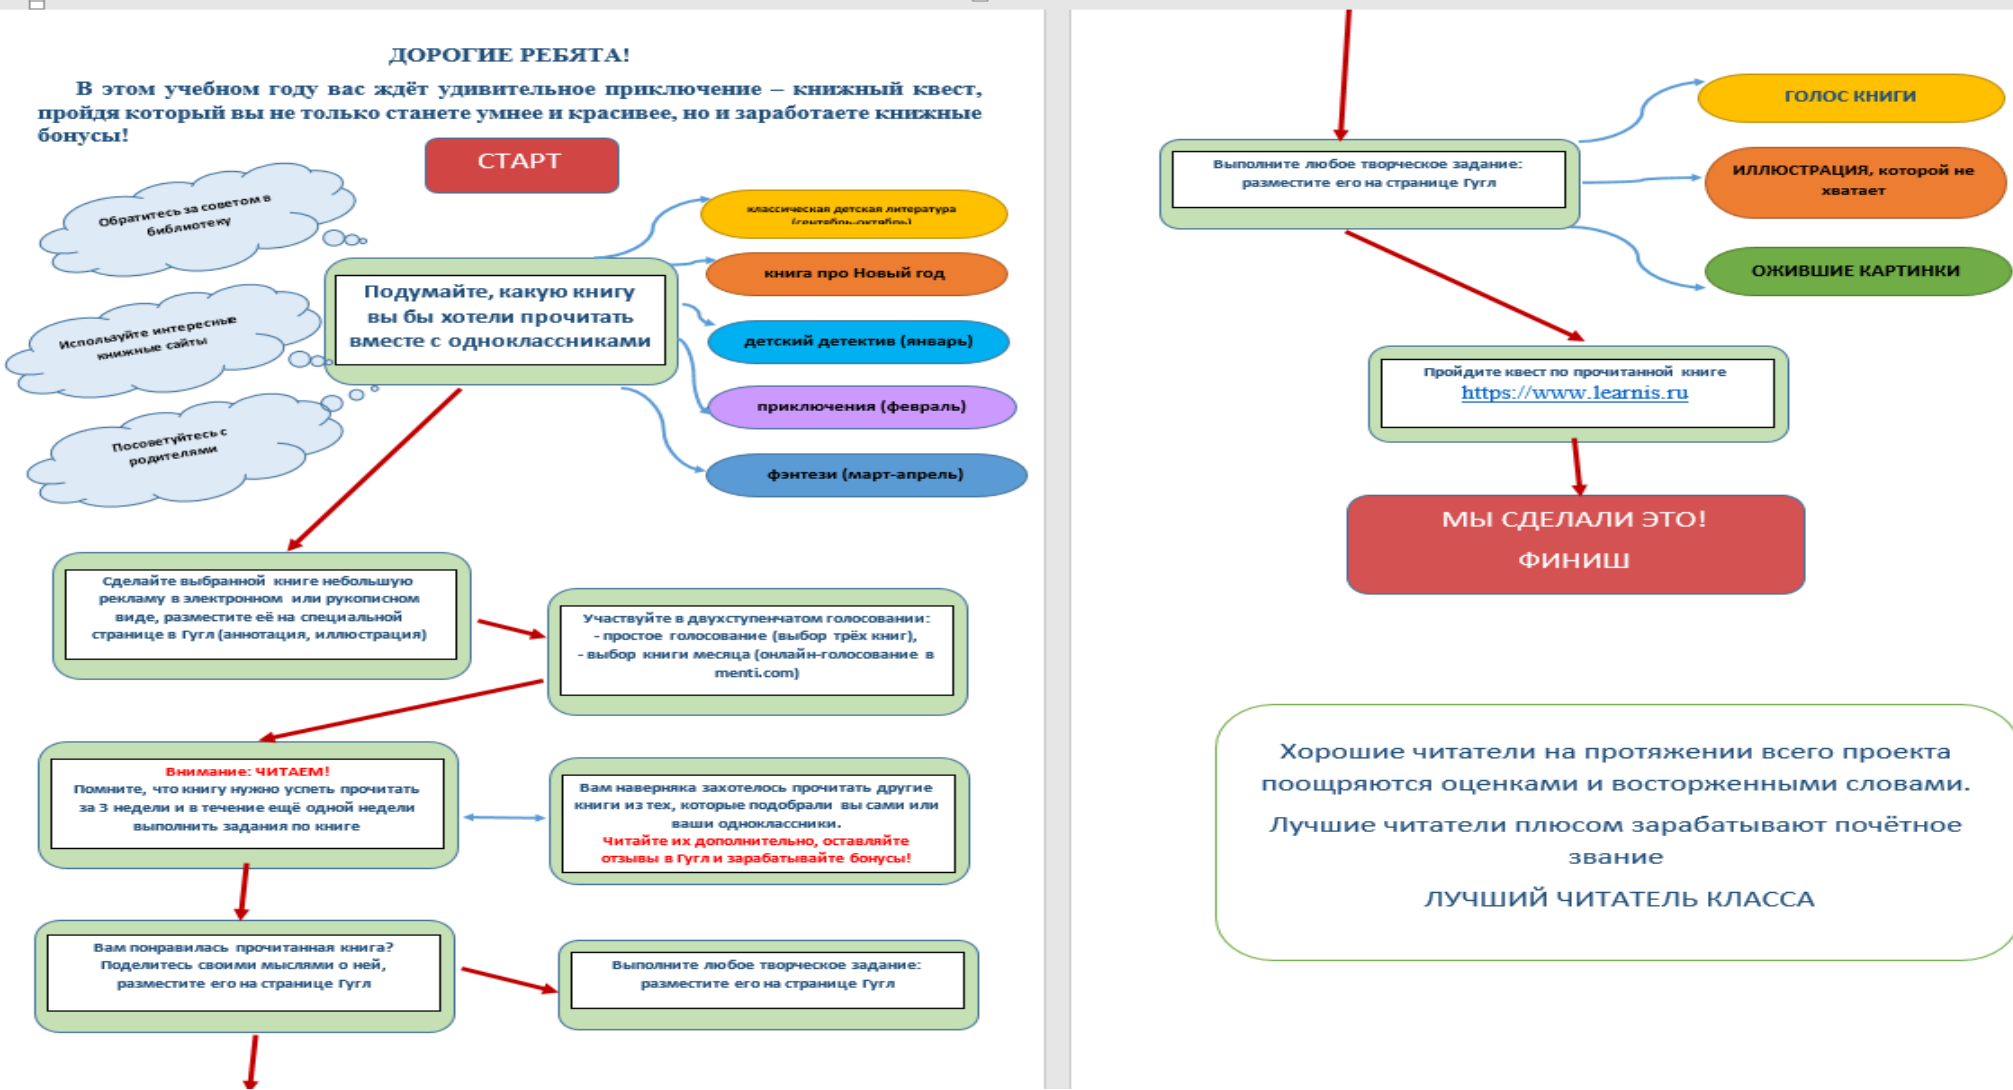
ДОРОГИЕ РЕБЯТА!

В этом учебном году вас ждёт удивительное приключение – книжный квест, пройдя который вы не только станете умнее и красивее, но и заработаете книжные бонусы!

СТАРТ

Обратитесь за советом в библиотеку

Используйте интересные книжные сайты

Посоветуйтесь с родителями

Подумайте, какую книгу вы бы хотели прочитать вместе с одноклассниками

классическая детская литература (сентябрь-октябрь)

книга про Новый год

детский детектив (январь)

приключения (февраль)

фэнтези (март-апрель)

Сделайте выбранной книге небольшую рекламу в электронном или рукописном виде, разместите её на специальной странице в Гугл (аннотация, иллюстрация)

Участвуйте в двухступенчатом голосовании:
- простое голосование (выбор трёх книг),
- выбор книги месяца (онлайн-голосование в menti.com)

Внимание: ЧИТАЕМ!
Помните, что книгу нужно успеть прочитать за 3 недели и в течение ещё одной недели выполнить задания по книге

Вам наверняка захотелось прочитать другие книги из тех, которые подобрали вы сами или ваши одноклассники.
Читайте их дополнительно, оставляйте отзывы в Гугл и зарабатывайте бонусы!

Вам понравилась прочитанная книга? Поделитесь своими мыслями о ней, разместите его на странице Гугл

Выполните любое творческое задание: разместите его на странице Гугл

Выполните любое творческое задание: разместите его на странице Гугл

ГОЛОС КНИГИ

ИЛЛЮСТРАЦИЯ, которой не хватает

ОЖИВШИЕ КАРТИНКИ

Пройдите квест по прочитанной книге
https://www.learnis.ru

МЫ СДЕЛАЛИ ЭТО!
ФИНИШ

Хорошие читатели на протяжении всего проекта поощряются оценками и восторженными словами.

Лучшие читатели плюсом зарабатывают почётное звание

ЛУЧШИЙ ЧИТАТЕЛЬ КЛАССА